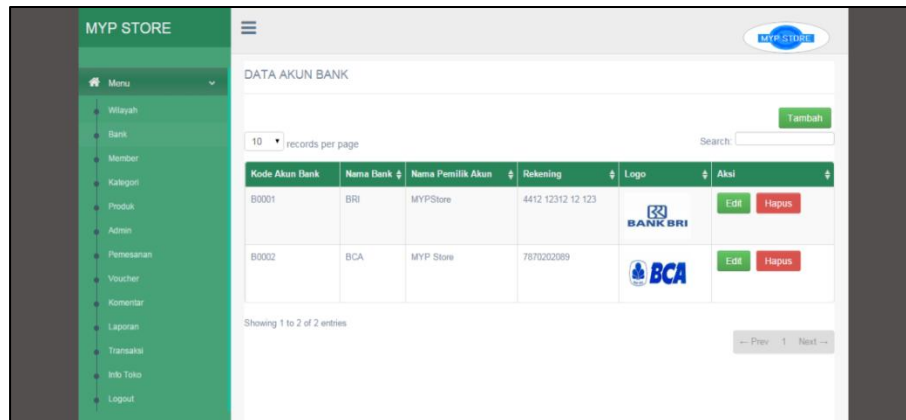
MYP STORE

Menu
Wilayah
Bank
Member
Kategori
Produk
Admin
Pemesanan
Voucher
Komentar
Laporan
Transaksi
Info Toko
Logout

MYP STORE

DATA AKUN BANK

Tambah

10 records per page

Search:

| Kode Akun Bank | Nama Bank | Nama Pemilik Akun | Rekening | Logo | Aksi |
|---|---|---|---|---|---|
| B0001 | BRI | MYPStore | 4412 12312 12 123 | BANK BRI | Edit Hapus |
| B0002 | BCA | MYP Store | 7870202089 | BCA | Edit Hapus |

Showing 1 to 2 of 2 entries

← Prev 1 Next →